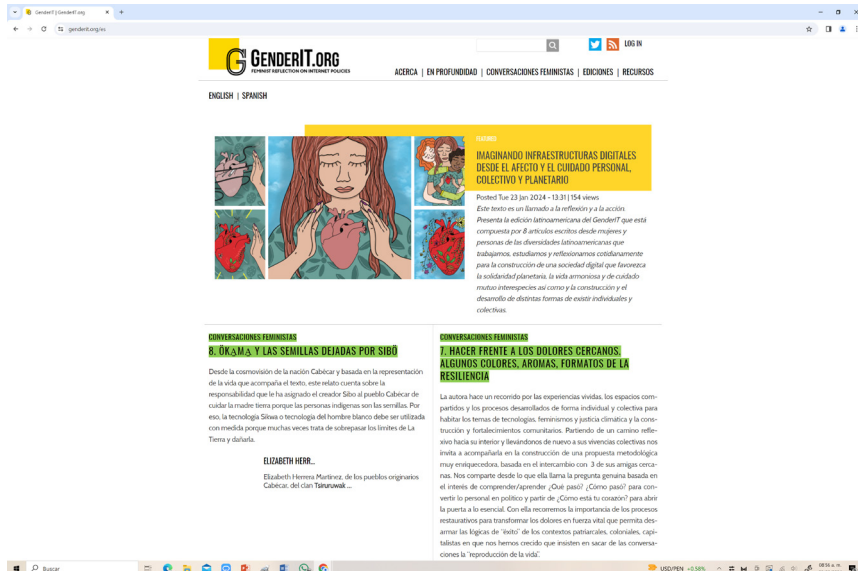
GenderIT | GenderIT.org
genderit.org/es

GENDERIT.ORG
FEMINIST REFLECTION ON INTERNET POLICIES

LOG IN

ACERCA | EN PROFUNDIDAD | CONVERSACIONES FEMINISTAS | EDICIONES | RECURSOS

ENGLISH | SPANISH

FEATURE

IMAGINANDO INFRAESTRUCTURAS DIGITALES DESDE EL AFECTO Y EL CUIDADO PERSONAL, COLECTIVO Y PLANETARIO

Posted Tue 23 Jan 2024 - 13:31 | 154 views

Este texto es un llamado a la reflexión y a la acción. Presenta la edición latinoamericana del GenderIT que está compuesta por 8 artículos escritos desde mujeres y personas de las diversidades latinoamericanas que trabajamos, estudiamos y reflexionamos cotidianamente para la construcción de una sociedad digital que favorezca la solidaridad planetaria, la vida armoniosa y de cuidado mutuo interespecies así como y la construcción y el desarrollo de distintas formas de existir individuales y colectivas.

CONVERSACIONES FEMINISTAS

8. ÕKÃMÃ Y LAS SEMILLAS DEJADAS POR SIBÖ

Desde la cosmovisión de la nación Cabécar y basada en la representación de la vida que acompaña el texto, este relato cuenta sobre la responsabilidad que le ha asignado el creador Sibö al pueblo Cabécar de cuidar la madre tierra porque las personas indígenas son las semillas. Por eso, la tecnología Sikwa o tecnología del hombre blanco debe ser utilizada con medida porque muchas veces trata de sobrepasar los límites de La Tierra y dañarla.

ELIZABETH HERR...

Elizabeth Herrera Martinez, de los pueblos originarios Cabécar, del clan Tsiruruwak ...

CONVERSACIONES FEMINISTAS

7. HACER FRENTE A LOS DOLORES CERCANOS. ALGUNOS COLORES, AROMAS, FORMATOS DE LA RESILIENCIA

La autora hace un recorrido por las experiencias vividas, los espacios compartidos y los procesos desarrollados de forma individual y colectiva para habitar los temas de tecnologías, feminismos y justicia climática y la construcción y fortalecimientos comunitarios. Partiendo de un camino reflexivo hacia su interior y llevándonos de nuevo a sus vivencias colectivas nos invita a acompañarla en la construcción de una propuesta metodologica muy enriquecedora, basada en el intercambio con 3 de sus amigas cercanas. Nos comparte desde lo que ella llama la pregunta genuina basada en el interés de comprender/aprender ¿Qué pasó? ¿Cómo pasó? para convertir lo personal en político y partir de ¿Cómo está tu corazon? para abrir la puerta a lo esencial. Con ella recorremos la importancia de los procesos restaurativos para transformar los dolores en fuerza vital que permita desarmar las lógicas de "éxito" de los contextos patriarcales, coloniales, capitalistas en que nos hemos crecido que insisten en sacar de las conversaciones la "reproducción de la vida".

Buscar
USD/PEN +0.58%
08:56 a. m.